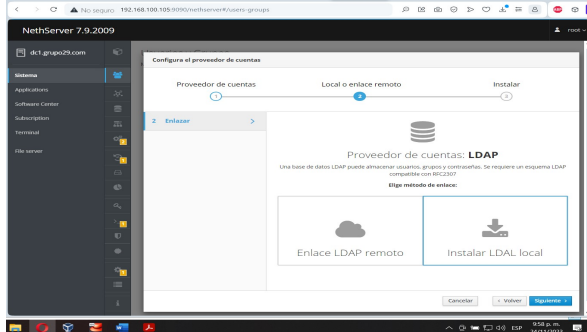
No seguro 192.168.100.105:9090/nethserver#/users-groups

NethServer 7.9.2009

root

dc1.grupo29.com

Sistema
Applications
Software Center
Subscription
Terminal
File server

Configura el proveedor de cuentas

Proveedor de cuentas
1
Local o enlace remoto
2
Instalar
3

2 Enlazar >

Proveedor de cuentas: LDAP

Una base de datos LDAP puede almacenar usuarios, grupos y contraseñas. Se requiere un esquema LDAP compatible con RFC2307

Elige método de enlace:

Enlace LDAP remoto

Instalar LDAL local

Cancelar
< Volver
Siguiente >

ESP
9:58 p. m.
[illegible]